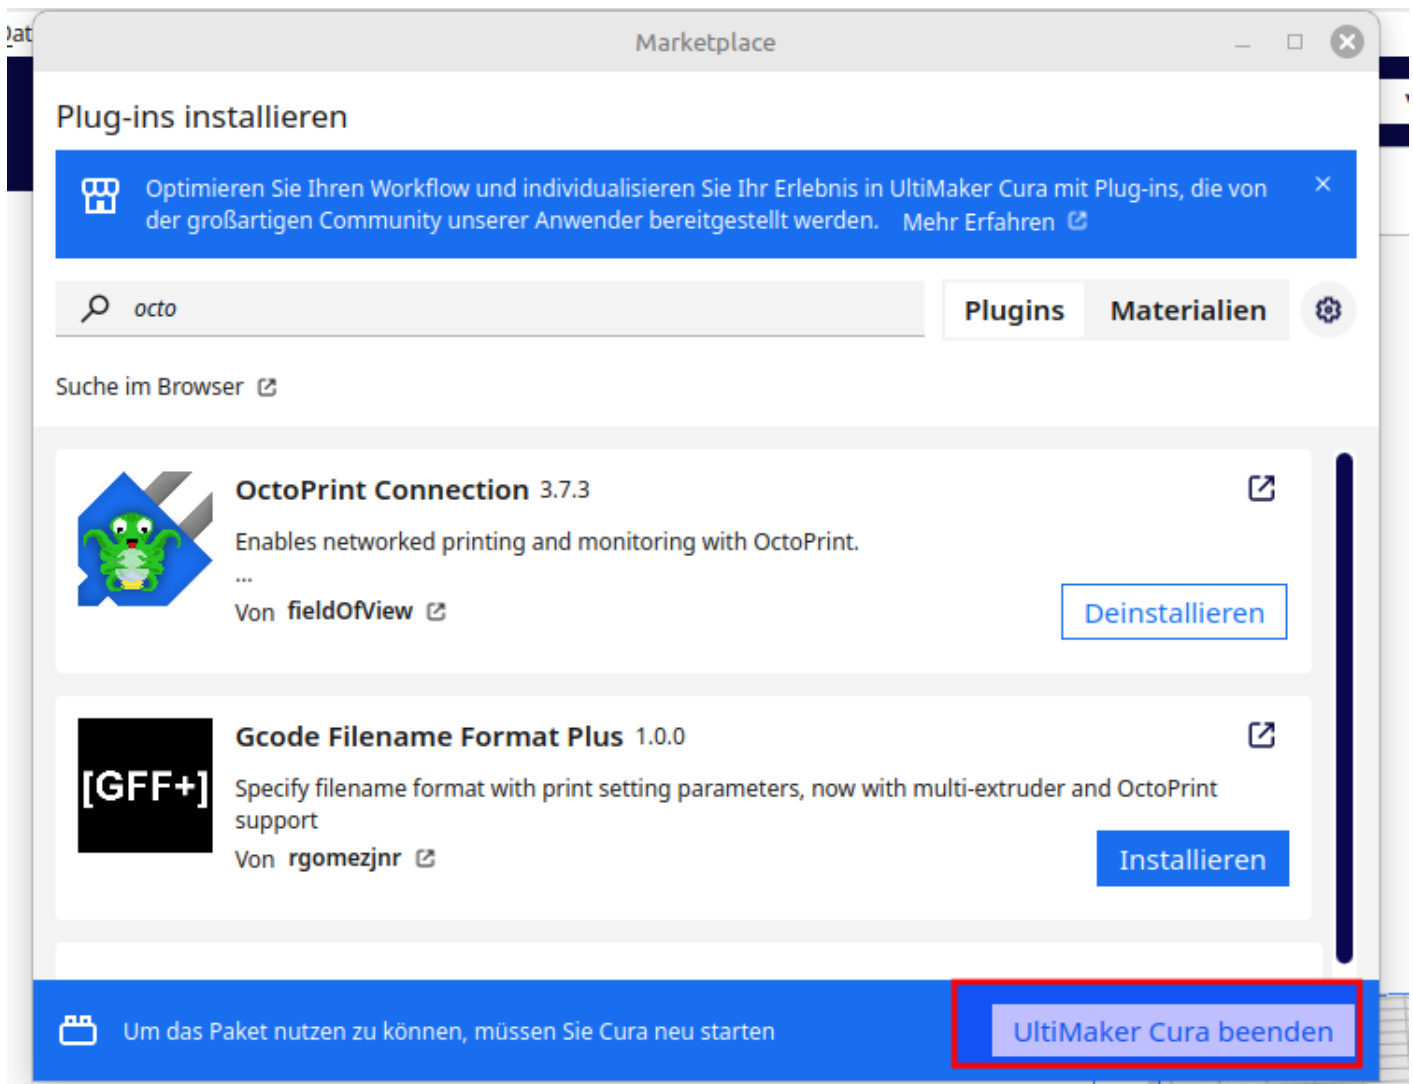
Marketplace

Plug-ins installieren

Optimieren Sie Ihren Workflow und individualisieren Sie Ihr Erlebnis in UltiMaker Cura mit Plug-ins, die von der großartigen Community unserer Anwender bereitgestellt werden. Mehr Erfahren

octo

Plugins Materialien

Suche im Browser

OctoPrint Connection 3.7.3

Enables networked printing and monitoring with OctoPrint.
...

Von fieldOfView

Deinstallieren

[GFF+]

Gcode Filename Format Plus 1.0.0

Specify filename format with print setting parameters, now with multi-extruder and OctoPrint support

Von rgomezjnr

Installieren

Um das Paket nutzen zu können, müssen Sie Cura neu starten

UltiMaker Cura beenden